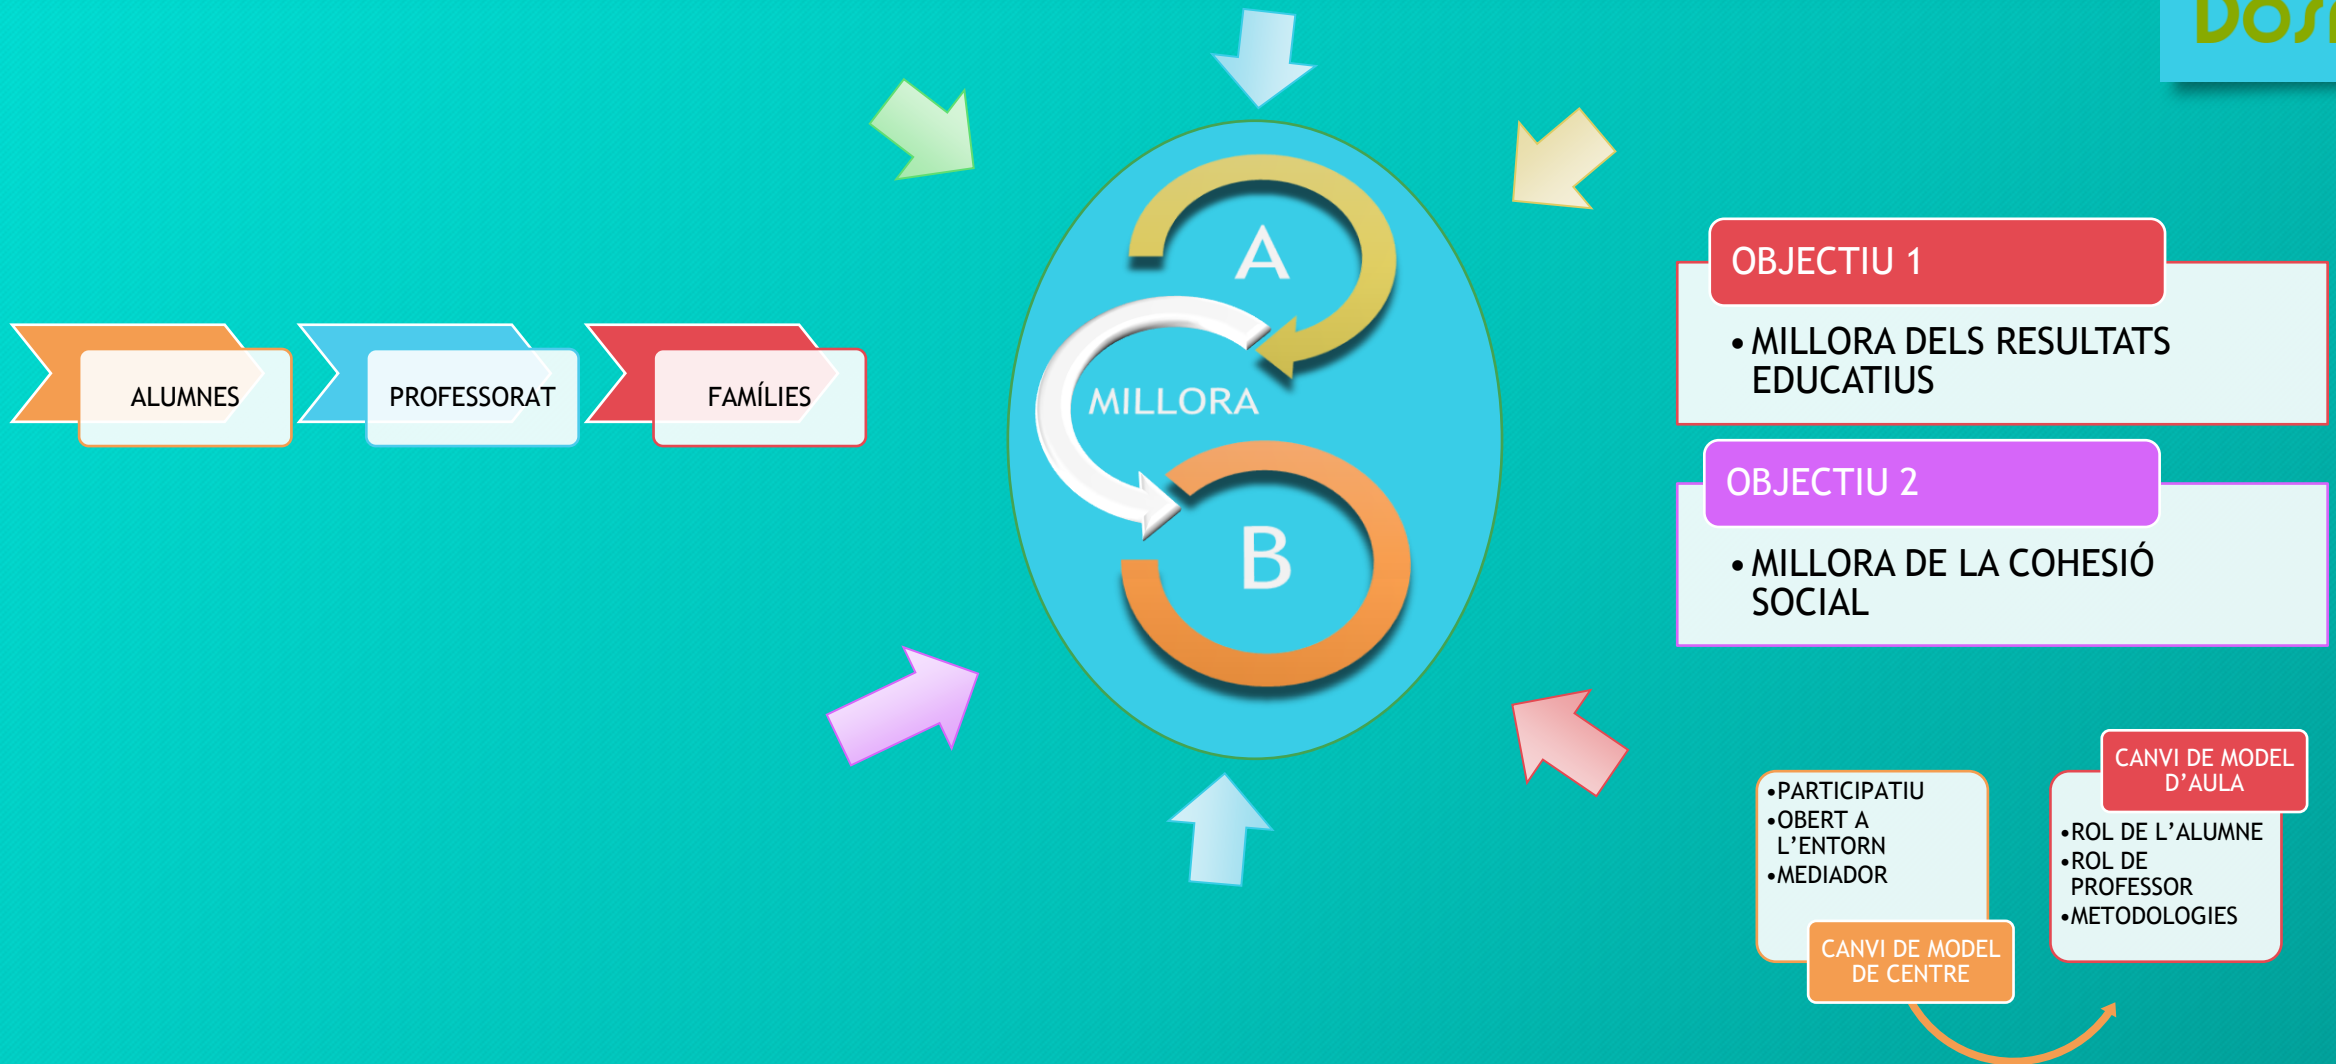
DOS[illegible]

ALUMNES

PROFESSORAT

FAMÍLIES

A

MILLORA

B

OBJECTIU 1

• MILLORA DELS RESULTATS EDUCATIUS

OBJECTIU 2

• MILLORA DE LA COHESIÓ SOCIAL

•PARTICIPATIU
•OBERT A L'ENTORN
•MEDIADOR

CANVI DE MODEL DE CENTRE

CANVI DE MODEL D'AULA

•ROL DE L'ALUMNE
•ROL DE PROFESSOR
•METODOLOGIES